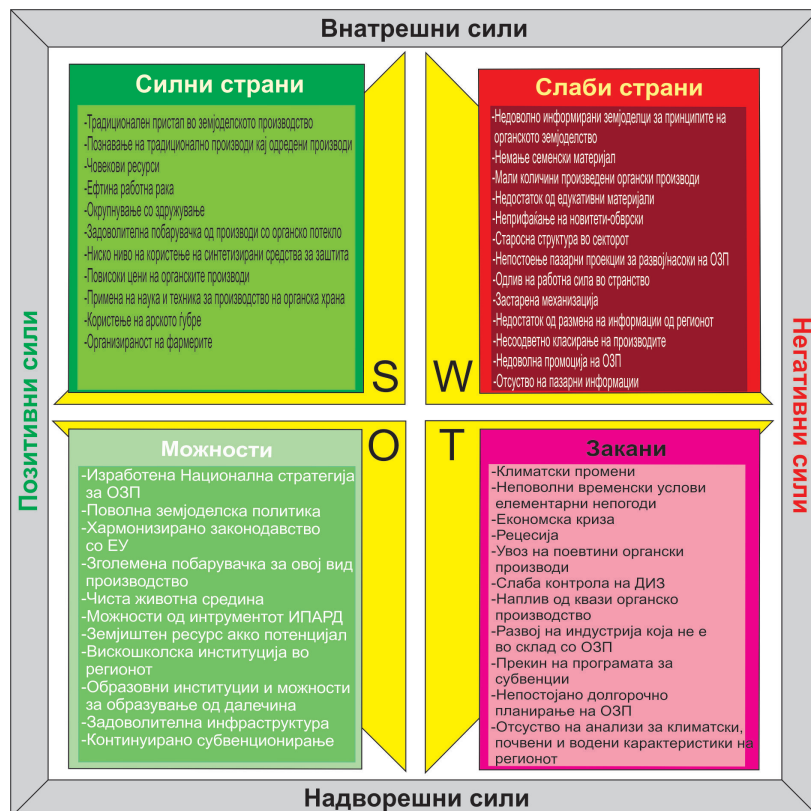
Внатрешни сили

Силни страни

-Традиционален пристап во земјоделското производство
-Познавање на традиционално производи кај одредени производи
-Човекови ресурси
-Ефтина работна рака
-Окрупнување со здружување
-Задоволителна побарувачка од производи со органско потекло
-Ниско ниво на користење на синтетизирани средства за заштита
-Повисоки цени на органските производи
-Примена на наука и техника за производство на органска храна
-Користење на арското ѓубре
-Организираност на фармерите

S

Слаби страни

-Недоволно информирани земјоделци за принципите на органското земјоделство
-Немање семенски материјал
-Мали количини произведени органски производи
-Недостаток од едукативни материјали
-Неприфаќање на новитети-обврски
-Старосна структура во секторот
-Непостоење пазарни проекции за развој/насоки на ОЗП
-Одлив на работна сила во странство
-Застарена механизација
-Недостаток од размена на информации од регионот
-Несоодветно класирање на производите
-Недоволна промоција на ОЗП
-Отсуство на пазарни информации

W

Позитивни сили

Негативни сили

Можности

-Изработена Национална стратегија за ОЗП
-Поволна земјоделска политика
-Хармонизирано законодавство со ЕУ
-Зголемена побарувачка за овој вид производство
-Чиста животна средина
-Можности од интрументот ИПАРД
-Земјиштен ресурс акко потенцијал
-Вискошколска институција во регионот
-Образовни институции и можности за образување од далечина
-Задоволителна инфраструктура
-Континуирано субвенционирање

O

T

Закани

-Климатски промени
-Неповолни временски услови елементарни непогоди
-Економска криза
-Рецесија
-Увоз на поевтини органски производи
-Слаба контрола на ДИЗ
-Наплив од квази органско производство
-Развој на индустрија која не е во склад со ОЗП
-Прекин на програмата за субвенции
-Непостојано долгорочно планирање на ОЗП
-Отсуство на анализи за климатски, почвени и водени карактеристики на регионот

Надворешни сили